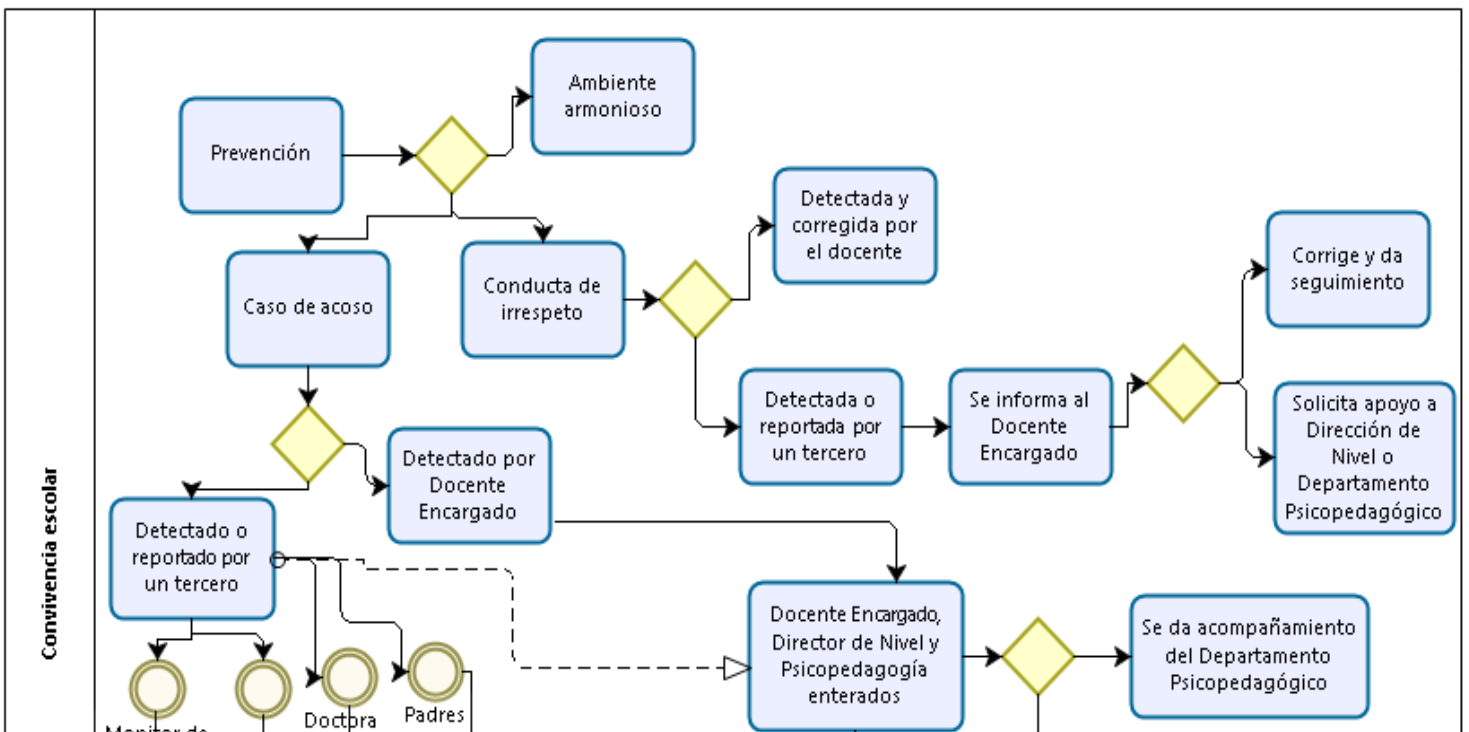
Convivencia escolar

Prevención

Ambiente armonioso

Caso de acoso

Conducta de irrespeto

Detectada y corregida por el docente

Detectada o reportada por un tercero

Se informa al Docente Encargado

Corrige y da seguimiento

Solicita apoyo a Dirección de Nivel o Departamento Psicopedagógico

Detectado por Docente Encargado

Detectado o reportado por un tercero

Docente Encargado, Director de Nivel y Psicopedagogía enterados

Se da acompañamiento del Departamento Psicopedagógico

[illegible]

Doctora

Padres